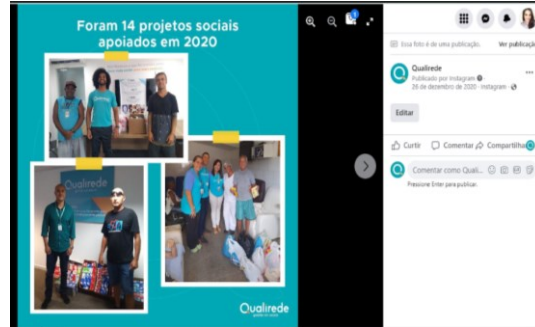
Foram 14 projetos sociais apoiados em 2020

Qualirede

Qualirede

Essa foto é de uma publicação.
Ver publicação

Qualirede
Publicado por Instagram
26 de dezembro de 2020 · Instagram ·

Editar

Curtir
Comentar
Compartilhar

Comentar como Quali...

Pressione Enter para publicar.